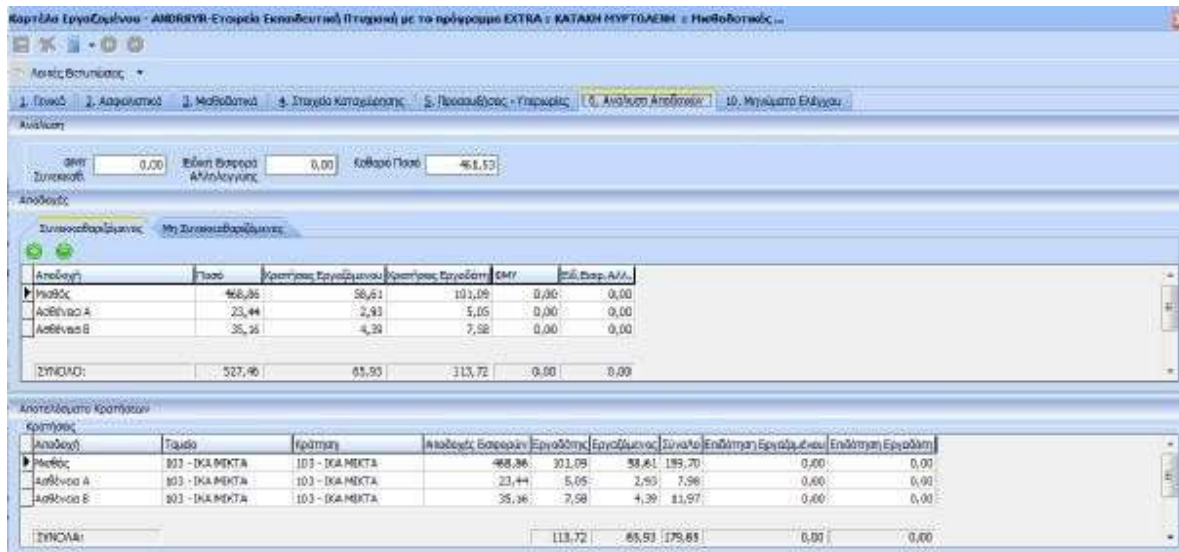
Καρτέλα Εργαζομένου - ANDRRYR-Εταιρεία Εκπαιδευτική Πτυχιακή με το πρόγραμμα EXTRA : ΚΑΤΑΚΗ ΜΥΡΤΟΛΕΝΗ : Μισθοδοτικός ...

Λοιπές Βελτιώσεις

1. Γενικά | 2. Ασφαλιστικά | 3. Μισθοδοτικά | 4. Στοιχεία Καταχώρησης | 5. Προσαυξήσεις - Υπηρεσίες | 6. Ανάλυση Αποδοχών | 10. Μηνύματα Ελέγχου

Ανάλυση

ΦΜΥ Συνολικού 0,00 | Ειδική Εισφορά Αλληλεγγύης 0,00 | Καθαρό Ποσό 461,53

Αποδοχές

Συνυπολογιζόμενες | Μη Συνυπολογιζόμενες

| Αποδοχή | Ποσό | Κρατήσεις Εργαζόμενου | Κρατήσεις Εργοδότη | ΦΜΥ | Ειδ.Εισφ.Αλλ. |
|---|---|---|---|---|---|
| Μισθός | 468,86 | 58,61 | 101,09 | 0,00 | 0,00 |
| Ασθένεια Α | 23,44 | 2,93 | 5,05 | 0,00 | 0,00 |
| Ασθένεια Β | 35,16 | 4,39 | 7,58 | 0,00 | 0,00 |
| ΣΥΝΟΛΟ: | 527,46 | 65,93 | 113,72 | 0,00 | 0,00 |

Αποτελέσματα Κρατήσεων

Κρατήσεις

| Αποδοχή | Ταμείο | Κράτηση | Αποδοχές Εισφορών | Εργοδότης | Εργαζόμενος | Σύνολο | Επιδότηση Εργαζομένου | Επιδότηση Εργοδότη |
|---|---|---|---|---|---|---|---|---|
| Μισθός | 103 - ΙΚΑ ΜΙΚΤΑ | 103 - ΙΚΑ ΜΙΚΤΑ | 468,86 | 101,09 | 58,61 | 159,70 | 0,00 | 0,00 |
| Ασθένεια Α | 103 - ΙΚΑ ΜΙΚΤΑ | 103 - ΙΚΑ ΜΙΚΤΑ | 23,44 | 5,05 | 2,93 | 7,98 | 0,00 | 0,00 |
| Ασθένεια Β | 103 - ΙΚΑ ΜΙΚΤΑ | 103 - ΙΚΑ ΜΙΚΤΑ | 35,16 | 7,58 | 4,39 | 11,97 | 0,00 | 0,00 |
| ΣΥΝΟΛΑ: | | | | 113,72 | 65,93 | 179,65 | 0,00 | 0,00 |